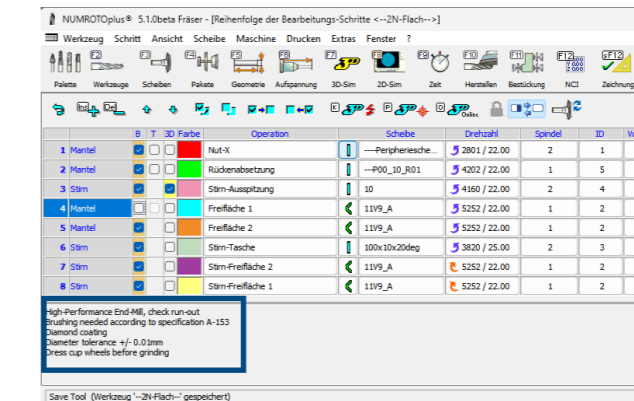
NUMROTOplus® 5.1.0beta Fräser - [Reihenfolge der Bearbeitungs-Schritte <--2N-Flach-->]

Werkzeug Schritt Ansicht Scheibe Maschine Drucken Extras Fenster ?

F2 F3 F4 F5 F6 F7 F8 F9 F10 F11 F12 ⇧F12

Palette Werkzeuge Scheiben Pakete Geometrie Aufspannung 3D-Sim 2D-Sim Zeit Herstellen Bestückung NCI Zeichnung

| | | B | T | 3D | Farbe | Operation | | Scheibe | Drehzahl | Spindel | ID |
|---|---|---|---|---|---|---|---|---|---|---|---|
| 1 | Mantel | ☑ | ☐ | ☐ | | Nut-X | | ----Peripherische... | 2801 / 22.00 | 2 | 1 |
| 2 | Mantel | ☑ | ☐ | ☐ | | Rückenabsetzung | | ---P00_10_R01 | 4202 / 22.00 | 1 | 5 |
| 3 | Stirn | ☑ | | ☑ | | Stirn-Ausspitzung | | 10 | 4160 / 22.00 | 2 | 4 |
| 4 | Mantel | ☑ | | | | Freifläche 1 | | 11V9_A | 5252 / 22.00 | 1 | 2 |
| 5 | Mantel | ☑ | | | | Freifläche 2 | | 11V9_A | 5252 / 22.00 | 1 | 2 |
| 6 | Stirn | ☑ | | | | Stirn-Tasche | | 100x10x20deg | 3820 / 25.00 | 2 | 3 |
| 7 | Stirn | ☑ | | | | Stirn-Freifläche 2 | | 11V9_A | 5252 / 22.00 | 1 | 2 |
| 8 | Stirn | ☑ | | | | Stirn-Freifläche 1 | | 11V9_A | 5252 / 22.00 | 1 | 2 |

High-Performance End-Mill, check run-out
Brushing needed according to specification A-153
Diamond coating
Diameter tolerance +/- 0.01mm
Dress cup wheels before grinding

Save Tool (Werkzeug '--2N-Flach--' gespeichert)